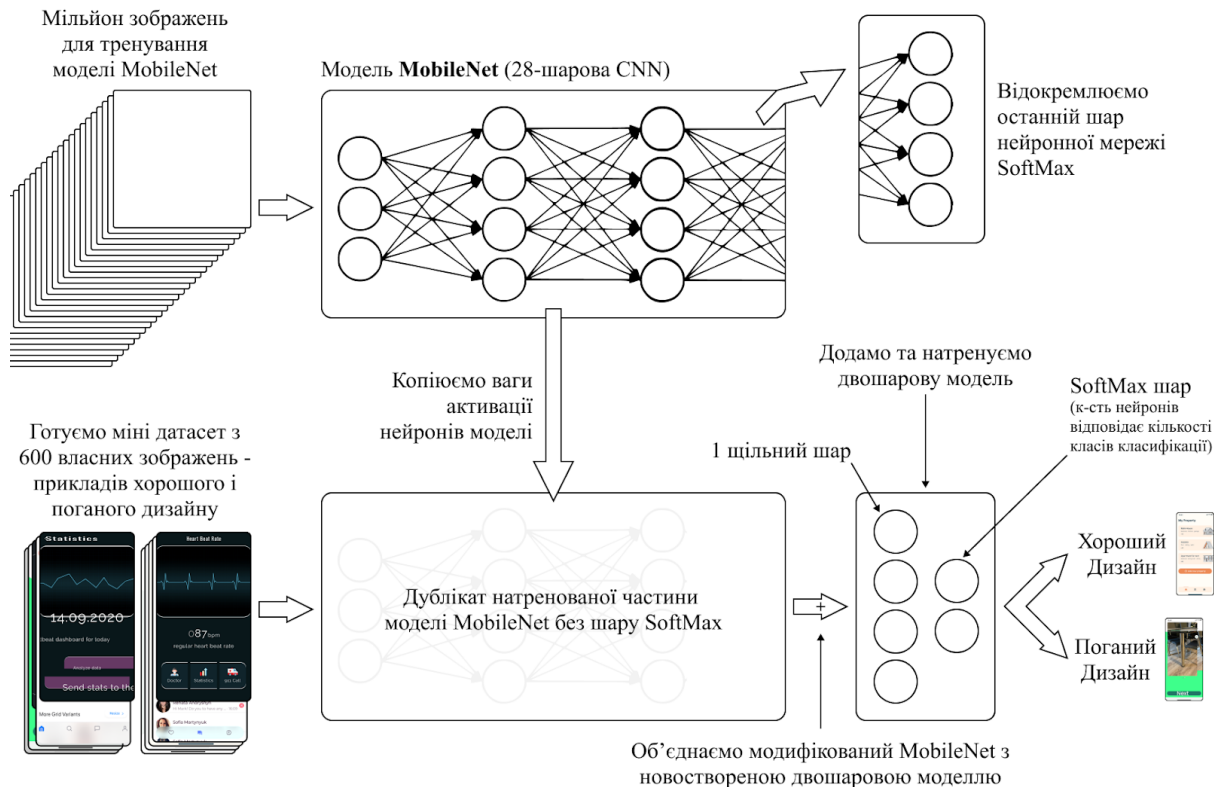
Мільйон зображень для тренування моделі MobileNet

Модель **MobileNet** (28-шарова CNN)

Відокремлюємо останній шар нейронної мережі SoftMax

Копіюємо ваги активації нейронів моделі

Додамо та натренуємо двошарову модель

SoftMax шар (к-сть нейронів відповідає кількості класів класифікації)

Готуємо міні датасет з 600 власних зображень - прикладів хорошого і поганого дизайну

1 щільний шар

Statistics

14.09.2020

Ideal dashboard for today

Analyze data

Send stats to the

More Grid Variants

Heart Beat Rate

087bpm

regular heart beat rate

Doctor

Statistics

Call

Sofia Martynyuk

Дублікат натренованої частини моделі MobileNet без шару SoftMax

+

Хороший Дизайн

Поганий Дизайн

Об'єднаємо модифікований MobileNet з новоствореною двошаровою моделлю